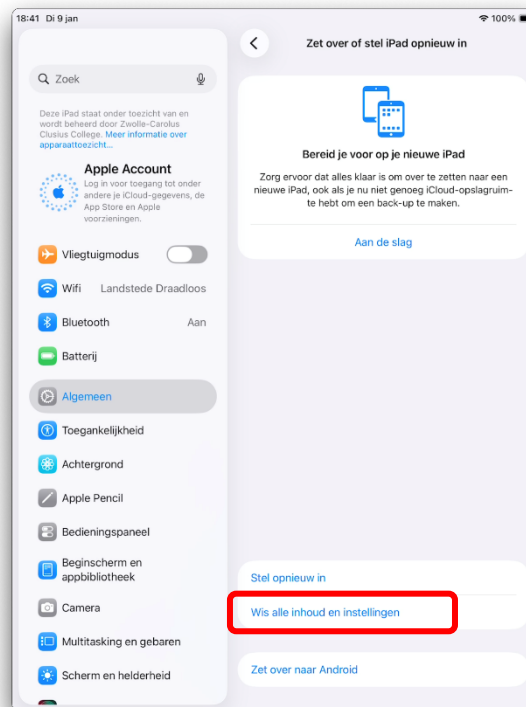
18:41 Di 9 jan
100%

Zoek

Deze iPad staat onder toezicht van en wordt beheerd door Zwolle-Carolus Clusius College. Meer informatie over apparaattoezicht...

Apple Account
Log in voor toegang tot onder andere je iCloud-gegevens, de App Store en Apple voorzieningen.

Vliegtuigmodus
Wifi Landstede Draadloos
Bluetooth Aan
Batterij
Algemeen
Toegankelijkheid
Achtergrond
Apple Pencil
Bedieningspaneel
Beginscherm en appbibliotheek
Camera
Multitasking en gebaren
Scherm en helderheid

Zet over of stel iPad opnieuw in

Bereid je voor op je nieuwe iPad
Zorg ervoor dat alles klaar is om over te zetten naar een nieuwe iPad, ook als je nu niet genoeg iCloud-opslagruimte hebt om een back-up te maken.

Aan de slag

Stel opnieuw in
Wis alle inhoud en instellingen

Zet over naar Android